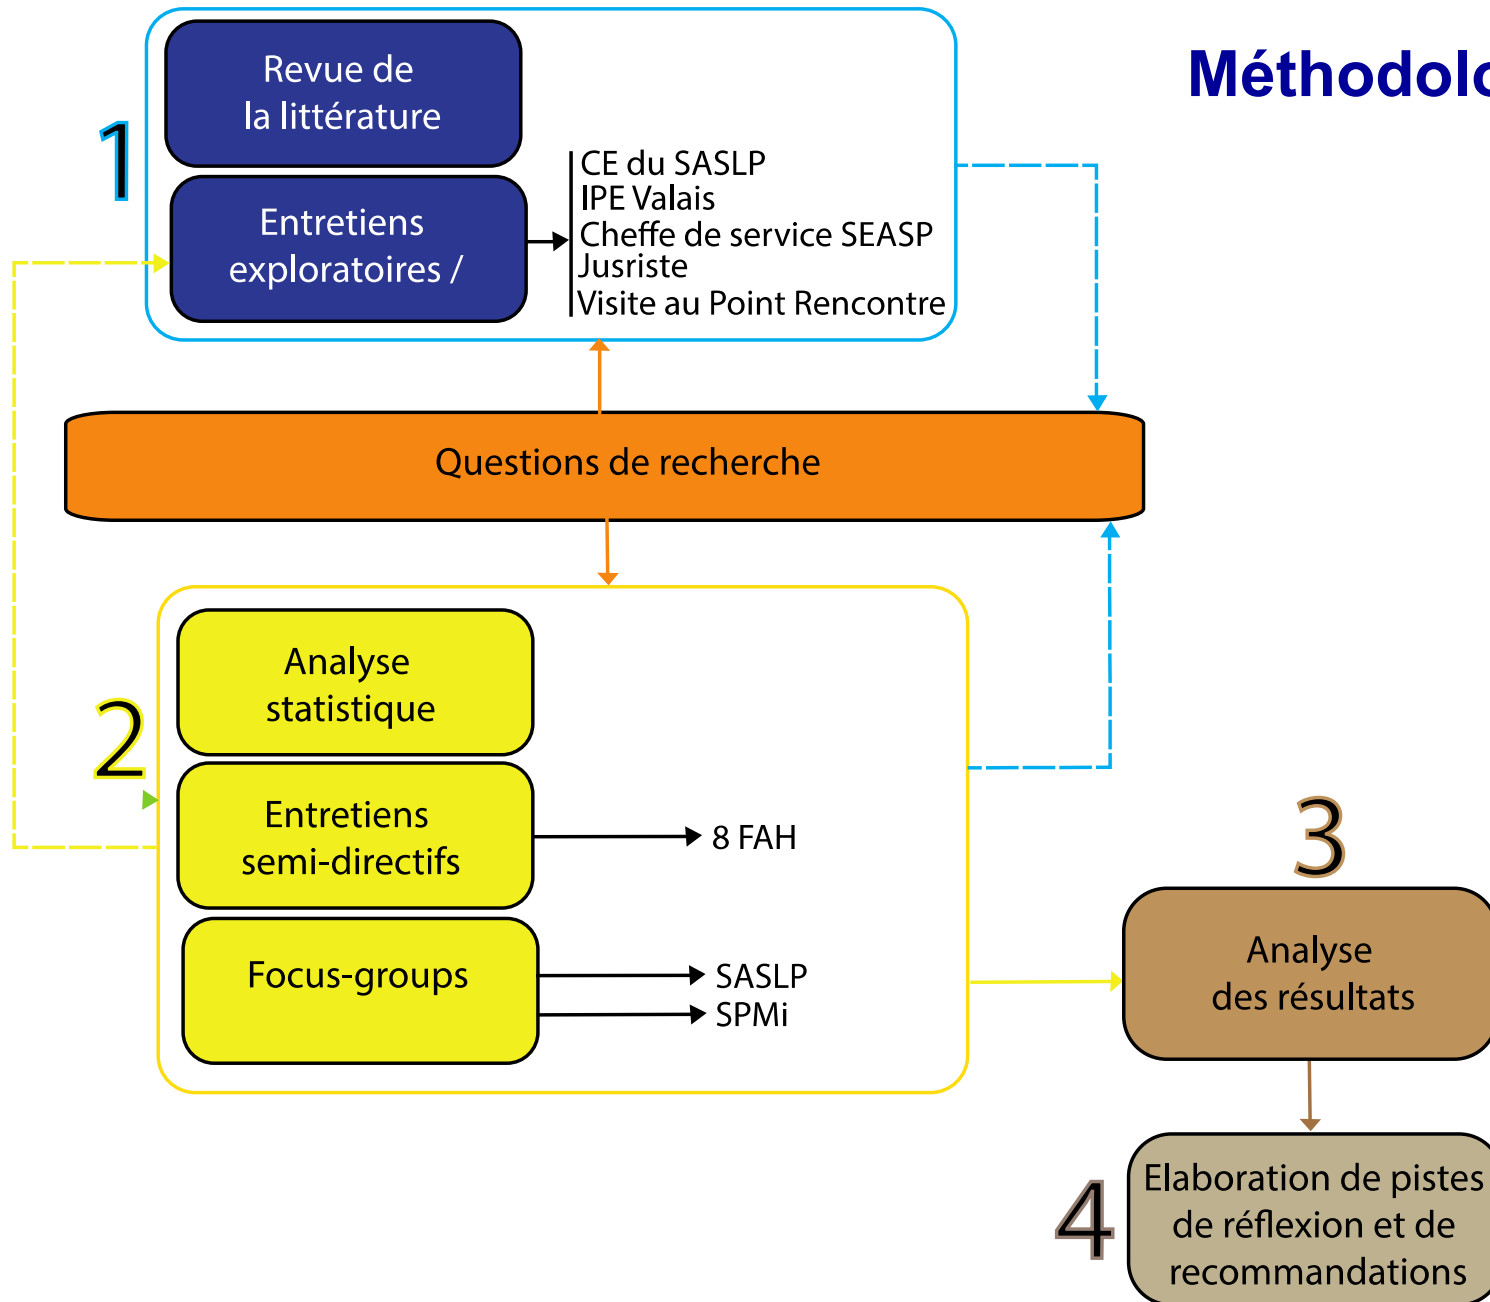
Méthodolo

1

Revue de la littérature

Entretiens exploratoires /

CE du SASLP
IPE Valais
Cheffe de service SEASP
Jusriste
Visite au Point Rencontre

Questions de recherche

2

Analyse statistique

Entretiens semi-directifs

8 FAH

Focus-groups

SASLP
SPMi

3

Analyse des résultats

4

Elaboration de pistes de réflexion et de recommandations